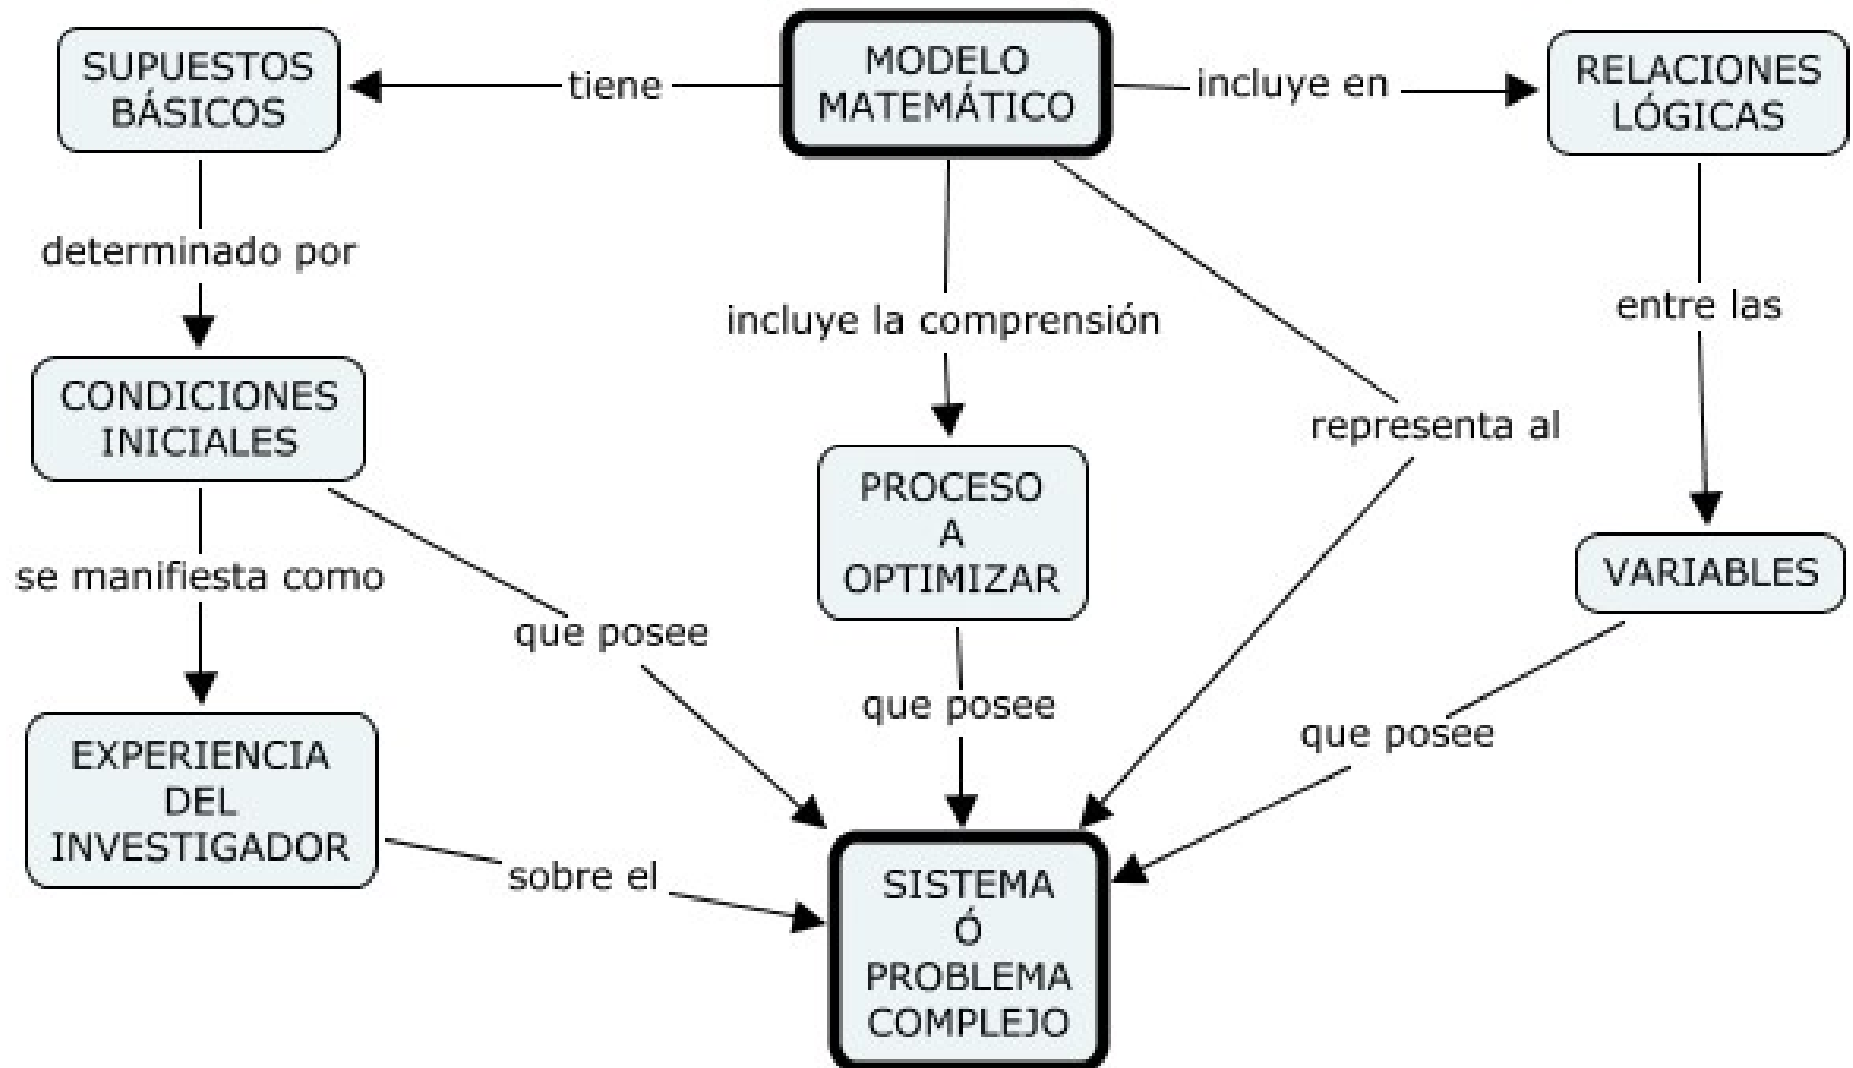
SUPUESTOS BÁSICOS

tiene

MODELO MATEMÁTICO

incluye en

RELACIONES LÓGICAS

determinado por

incluye la comprensión

entre las

CONDICIONES INICIALES

representa al

PROCESO A OPTIMIZAR

VARIABLES

se manifiesta como

que posee

que posee

que posee

EXPERIENCIA DEL INVESTIGADOR

sobre el

SISTEMA Ó PROBLEMA COMPLEJO